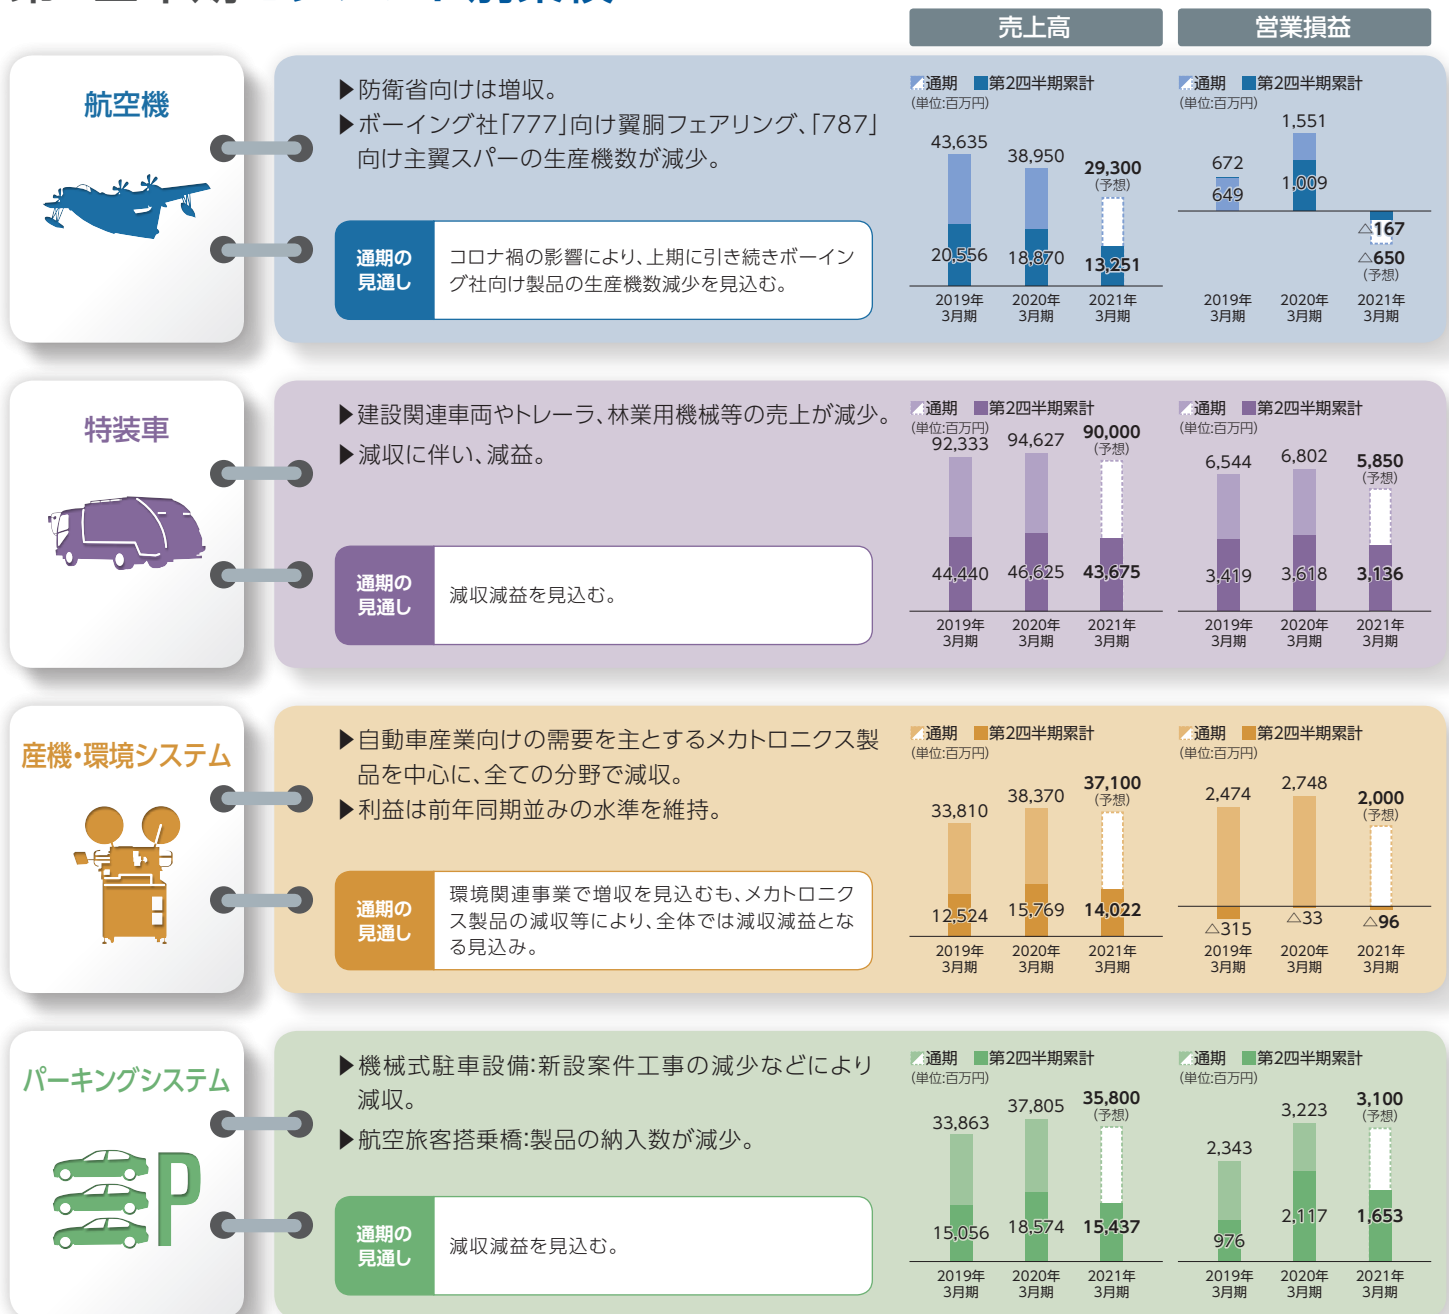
売上高

営業損益

航空機

▶防衛省向けは増収。
▶ボーイング社「777」向け翼胴フェアリング、「787」向け主翼スパーの生産機数が減少。

通期の見通し

コロナ禍の影響により、上期に引き続きボーイング社向け製品の生産機数減少を見込む。

通期 第2四半期累計
(単位:百万円)
43,635 38,950 29,300 (予想)
20,556 18,870 13,251
2019年3月期 2020年3月期 2021年3月期

通期 第2四半期累計
(単位:百万円)
672 1,551
649 1,009
△167
△650 (予想)
2019年3月期 2020年3月期 2021年3月期

特装車

▶建設関連車両やトレーラ、林業用機械等の売上が減少。
▶減収に伴い、減益。

通期の見通し

減収減益を見込む。

通期 第2四半期累計
(単位:百万円)
92,333 94,627 90,000 (予想)
44,440 46,625 43,675
2019年3月期 2020年3月期 2021年3月期

通期 第2四半期累計
(単位:百万円)
6,544 6,802 5,850 (予想)
3,419 3,618 3,136
2019年3月期 2020年3月期 2021年3月期

産機・環境システム

▶自動車産業向けの需要を主とするメカトロニクス製品を中心に、全ての分野で減収。
▶利益は前年同期並みの水準を維持。

通期の見通し

環境関連事業で増収を見込むも、メカトロニクス製品の減収等により、全体では減収減益となる見込み。

通期 第2四半期累計
(単位:百万円)
33,810 38,370 37,100 (予想)
12,524 15,769 14,022
2019年3月期 2020年3月期 2021年3月期

通期 第2四半期累計
(単位:百万円)
2,474 2,748 2,000 (予想)
△315 △33 △96
2019年3月期 2020年3月期 2021年3月期

パーキングシステム

▶機械式駐車設備:新設案件工事の減少などにより減収。
▶航空旅客搭乗橋:製品の納入数が減少。

通期の見通し

減収減益を見込む。

通期 第2四半期累計
(単位:百万円)
33,863 37,805 35,800 (予想)
15,056 18,574 15,437
2019年3月期 2020年3月期 2021年3月期

通期 第2四半期累計
(単位:百万円)
2,343 3,223 3,100 (予想)
976 2,117 1,653
2019年3月期 2020年3月期 2021年3月期